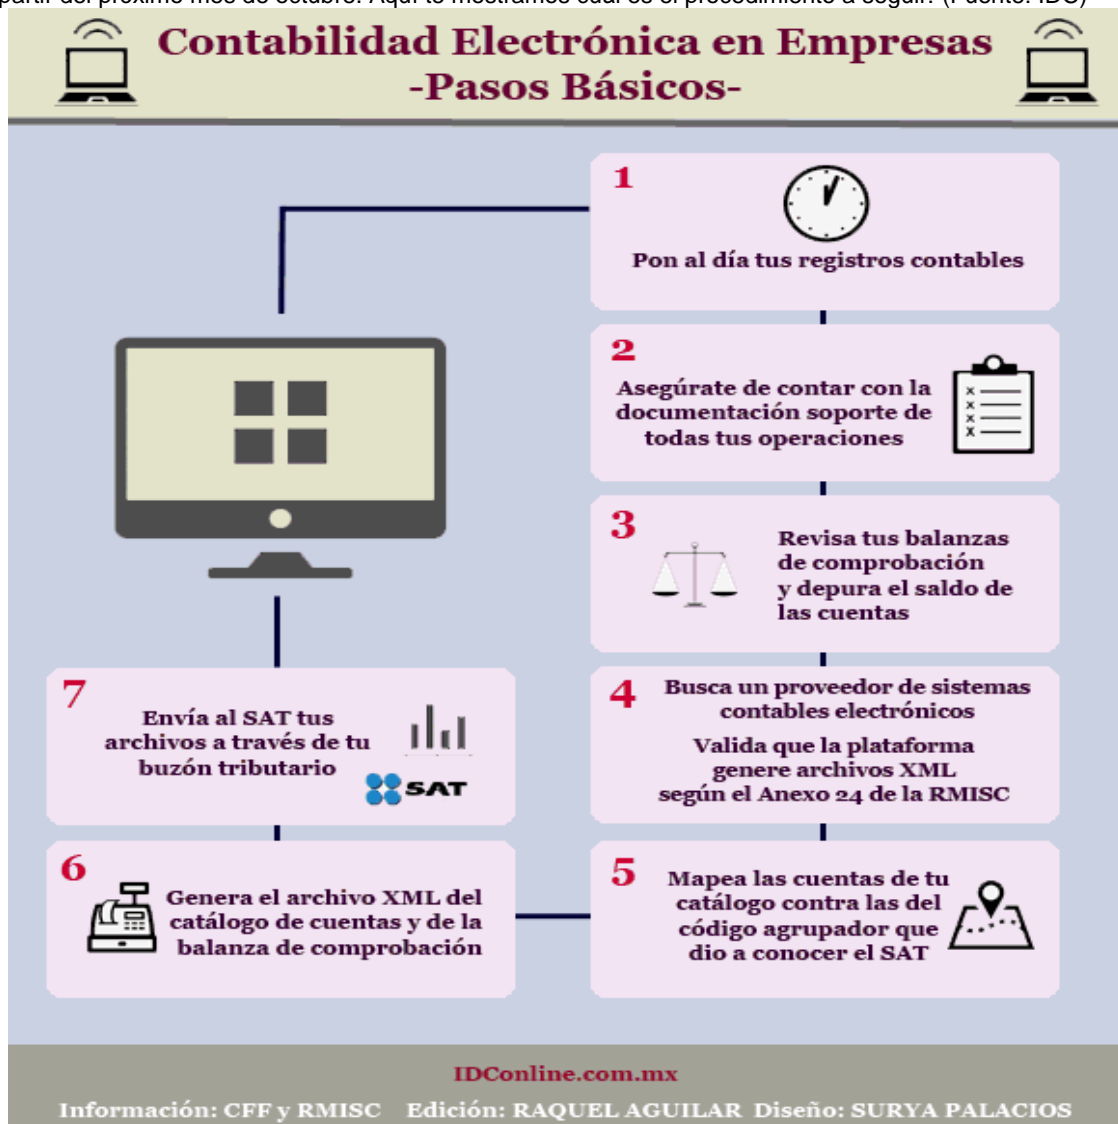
partir del próximo mes de octubre. Aquí te mostramos cuál es el procedimiento a seguir. (Fuente: IDC)

Contabilidad Electrónica en Empresas
-Pasos Básicos-

1
Pon al día tus registros contables

2
Asegúrate de contar con la documentación soporte de todas tus operaciones

3
Revisa tus balanzas de comprobación y depura el saldo de las cuentas

4
Busca un proveedor de sistemas contables electrónicos
Valida que la plataforma genere archivos XML según el Anexo 24 de la RMISC

5
Mapea las cuentas de tu catálogo contra las del código agrupador que dio a conocer el SAT

6
Genera el archivo XML del catálogo de cuentas y de la balanza de comprobación

7
Envía al SAT tus archivos a través de tu buzón tributario
SAT

IDConline.com.mx
Información: CFF y RMISC Edición: RAQUEL AGUILAR Diseño: SURYA PALACIOS